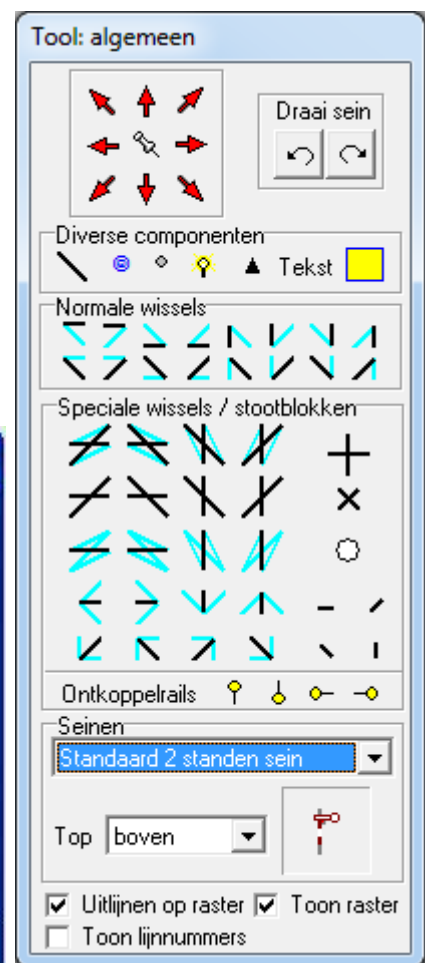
Tool: algemeen

Draai sein

Diverse componenten

Tekst

Normale wissels

Speciale wissels / stootblokken

Ontkoppelrails

Seinen

Standaard 2 standen sein

Top boven

Uitlijnen op raster

Toon raster

Toon lijnnummers